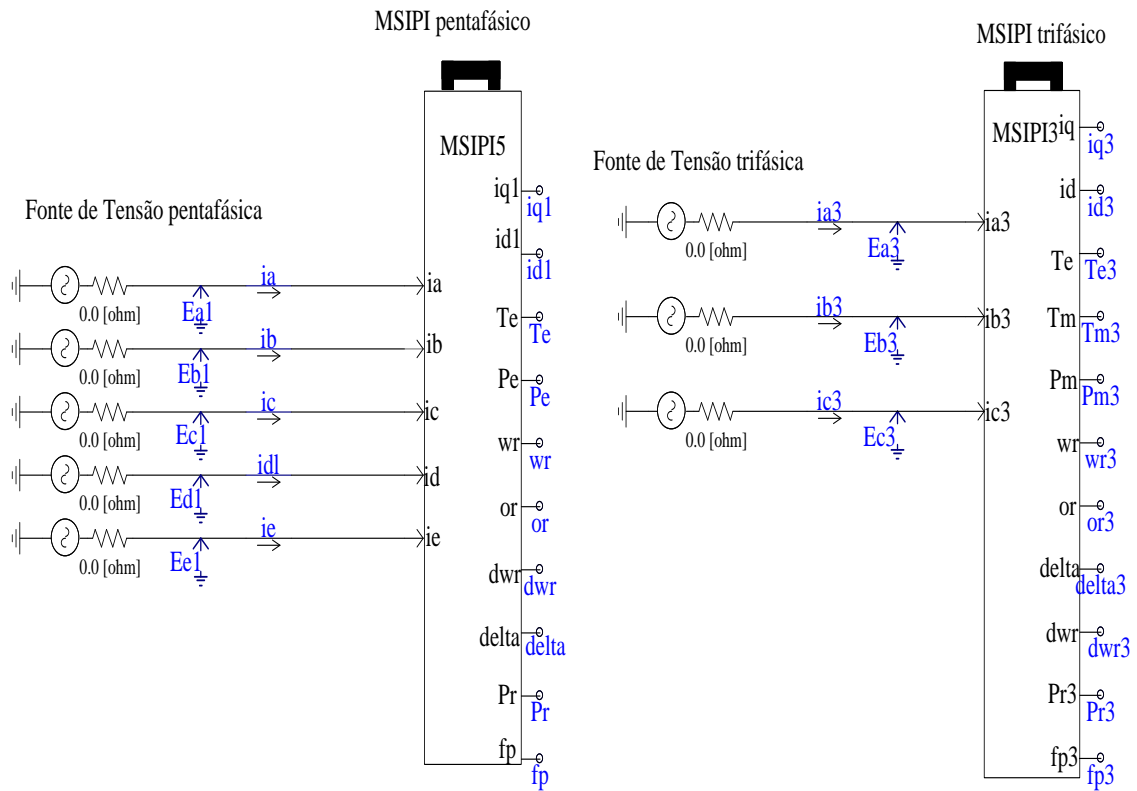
MSIPI pentafásico

MSIPI trifásico

Fonte de Tensão pentafásica

0.0 [ohm] ia Ea1
0.0 [ohm] ib Eb1
0.0 [ohm] ic Ec1
0.0 [ohm] idl Ed1
0.0 [ohm] ie Ee1

MSIPI5
ia
ib
ic
id
ie
iq1 iq1
id1 id1
Te Te
Pe Pe
wr wr
or or
dwr dwr
delta delta
Pr Pr
fp fp

Fonte de Tensão trifásica

0.0 [ohm] ia3 Ea3
0.0 [ohm] ib3 Eb3
0.0 [ohm] ic3 Ec3

MSIPI3
ia3
ib3
ic3
iq iq3
id id3
Te Te3
Tm Tm3
Pm Pm3
wr wr3
or or3
delta delta3
dwr dwr3
Pr3 Pr3
fp3 fp3